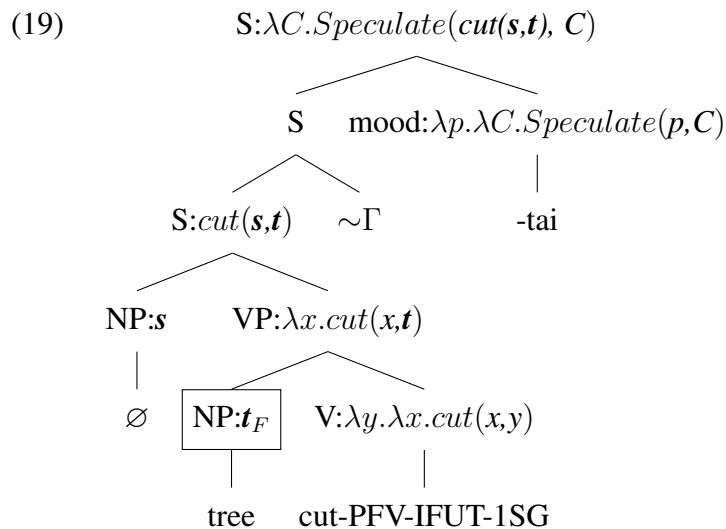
(19) S:$\lambda C.Speculate(\textbf{cut(s,t)}, \textbf{C})$

S mood:$\lambda p.\lambda C.Speculate(\textbf{p},\textbf{C})$

S:$cut(\textbf{s},\textbf{t})$ $\sim\Gamma$ -tai

NP:$\textbf{s}$ VP:$\lambda x.cut(x,\textbf{t})$

$\varnothing$ NP:$\textbf{t}_F$ V:$\lambda y.\lambda x.cut(x,y)$

tree cut-PFV-IFUT-1SG